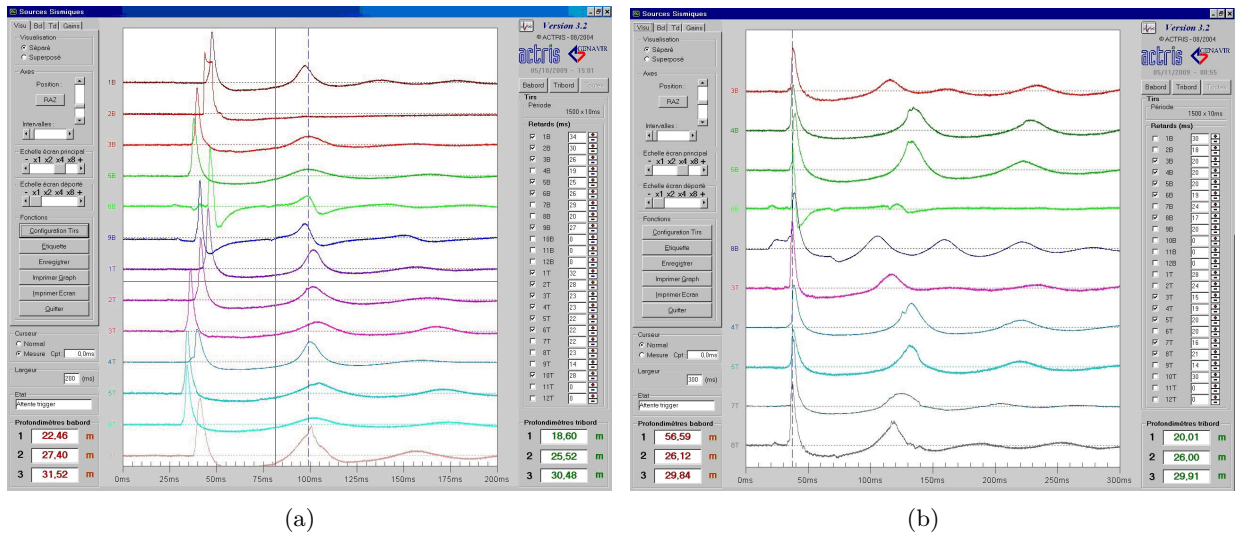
Sources Sismiques

Visu | Bd | Td | Gains

Visualisation
Séparé
Superposé

Axes
Position :
RAZ
Intervalles :

Echelle écran principal
- x1 x2 x4 x8 +

Echelle écran déporté
- x1 x2 x4 x8 +

Fonctions
Configuration Tirs
Etiquette
Enregistrer
Imprimer Graph
Imprimer Ecran
Quitter

Curseur
Normal
Mesure Cpt : 0,0ms

Largeur
200 (ms)

Etat
Attente trigger

Profondimètres babord
1 22,46 m
2 27,40 m
3 31,52 m

1B 2B 3B 5E 6B 9B 1T 2T 3T 4T 5T

0ms 25ms 50ms 75ms 100ms 125ms 150ms 175ms 200ms

Version 3.2
© ACTRIS - 08/2004
actris GENAVIR
05/10/2009 - 15:01

Babord Tribord

Tirs
Période
1500 x 10ms

Retards (ms)
| | | |
|---|---|---|
| ☑ | 1B | 34 |
| ☑ | 2B | 30 |
| ☑ | 3B | 26 |
| ☐ | 4B | 19 |
| ☑ | 5B | 25 |
| ☑ | 6B | 26 |
| ☐ | 7B | 29 |
| ☐ | 8B | 20 |
| ☑ | 9B | 27 |
| ☐ | 10B | 0 |
| ☐ | 11B | 0 |
| ☐ | 12B | 0 |
| ☑ | 1T | 32 |
| ☑ | 2T | 28 |
| ☑ | 3T | 23 |
| ☑ | 4T | 23 |
| ☑ | 5T | 22 |
| ☑ | 6T | 22 |
| ☐ | 7T | 22 |
| ☐ | 8T | 23 |
| ☐ | 9T | 14 |
| ☑ | 10T | 28 |
| ☐ | 11T | 0 |
| ☐ | 12T | 0 |

Profondimètres tribord
1 18,60 m
2 25,52 m
3 30,48 m

(a)

Sources Sismiques

Visu | Bd | Td | Gains

Visualisation
Séparé
Superposé

Axes
Position :
RAZ
Intervalles :

Echelle écran principal
- x1 x2 x4 x8 +

Echelle écran déporté
- x1 x2 x4 x8 +

Fonctions
Configuration Tirs
Etiquette
Enregistrer
Imprimer Graph
Imprimer Ecran
Quitter

Curseur
Normal
Mesure Cpt : 0,0ms

Largeur
300 (ms)

Etat
Attente trigger

Profondimètres babord
1 56,59 m
2 26,12 m
3 29,84 m

3B 4B 5B 6B 8B 3T 4T 5T 7T 8T

0ms 50ms 100ms 150ms 200ms 250ms 300ms

Version 3.2
© ACTRIS - 08/2004
actris GENAVIR
05/11/2009 - 08:55

Babord Tribord

Tirs
Période
1500 x 10ms

Retards (ms)
| | | |
|---|---|---|
| ☐ | 1B | 30 |
| ☐ | 2B | 18 |
| ☑ | 3B | 20 |
| ☑ | 4B | 20 |
| ☑ | 5B | 20 |
| ☑ | 6B | 19 |
| ☐ | 7B | 24 |
| ☑ | 8B | 17 |
| ☐ | 9B | 20 |
| ☐ | 10B | 0 |
| ☐ | 11B | 0 |
| ☐ | 12B | 0 |
| ☐ | 1T | 28 |
| ☐ | 2T | 24 |
| ☑ | 3T | 15 |
| ☑ | 4T | 19 |
| ☑ | 5T | 20 |
| ☐ | 6T | 20 |
| ☑ | 7T | 16 |
| ☑ | 8T | 21 |
| ☐ | 9T | 14 |
| ☐ | 10T | 30 |
| ☐ | 11T | 0 |
| ☐ | 12T | 0 |

Profondimètres tribord
1 20,01 m
2 26,00 m
3 29,91 m

(b)